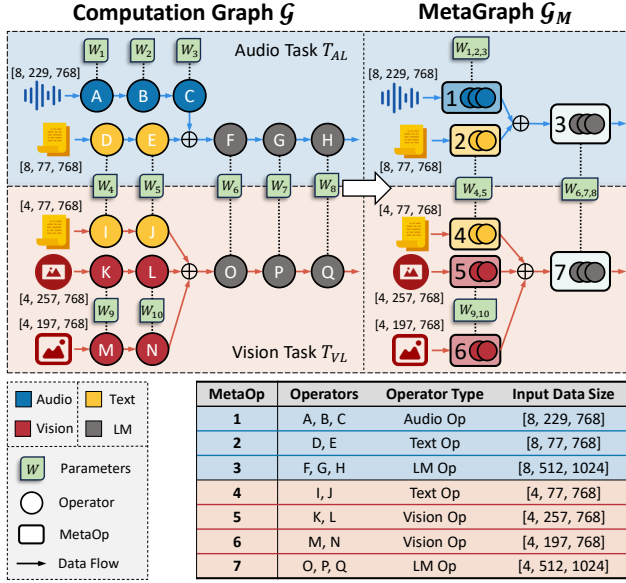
Computation Graph $\mathcal{G}$

MetaGraph $\mathcal{G}_M$

Audio Task $T_{AL}$

$W_1$ $W_2$ $W_3$

[8, 229, 768]

A B C

D E F G H

[8, 77, 768]

$W_4$ $W_5$ $W_6$ $W_7$ $W_8$

[4, 77, 768]

I J

K L O P Q

[4, 257, 768]

$W_9$ $W_{10}$

[4, 197, 768]

M N

Vision Task $T_{VL}$

$W_{1,2,3}$

[8, 229, 768]

1 2 3

[8, 77, 768]

$W_{4,5}$ $W_{6,7,8}$

[4, 77, 768]

4 5 7

[4, 257, 768]

$W_{9,10}$

[4, 197, 768]

6

Audio Text

Vision LM

$W$ Parameters

Operator

MetaOp

Data Flow

| MetaOp | Operators | Operator Type | Input Data Size |
|---|---|---|---|
| 1 | A, B, C | Audio Op | [8, 229, 768] |
| 2 | D, E | Text Op | [8, 77, 768] |
| 3 | F, G, H | LM Op | [8, 512, 1024] |
| 4 | I, J | Text Op | [4, 77, 768] |
| 5 | K, L | Vision Op | [4, 257, 768] |
| 6 | M, N | Vision Op | [4, 197, 768] |
| 7 | O, P, Q | LM Op | [4, 512, 1024] |